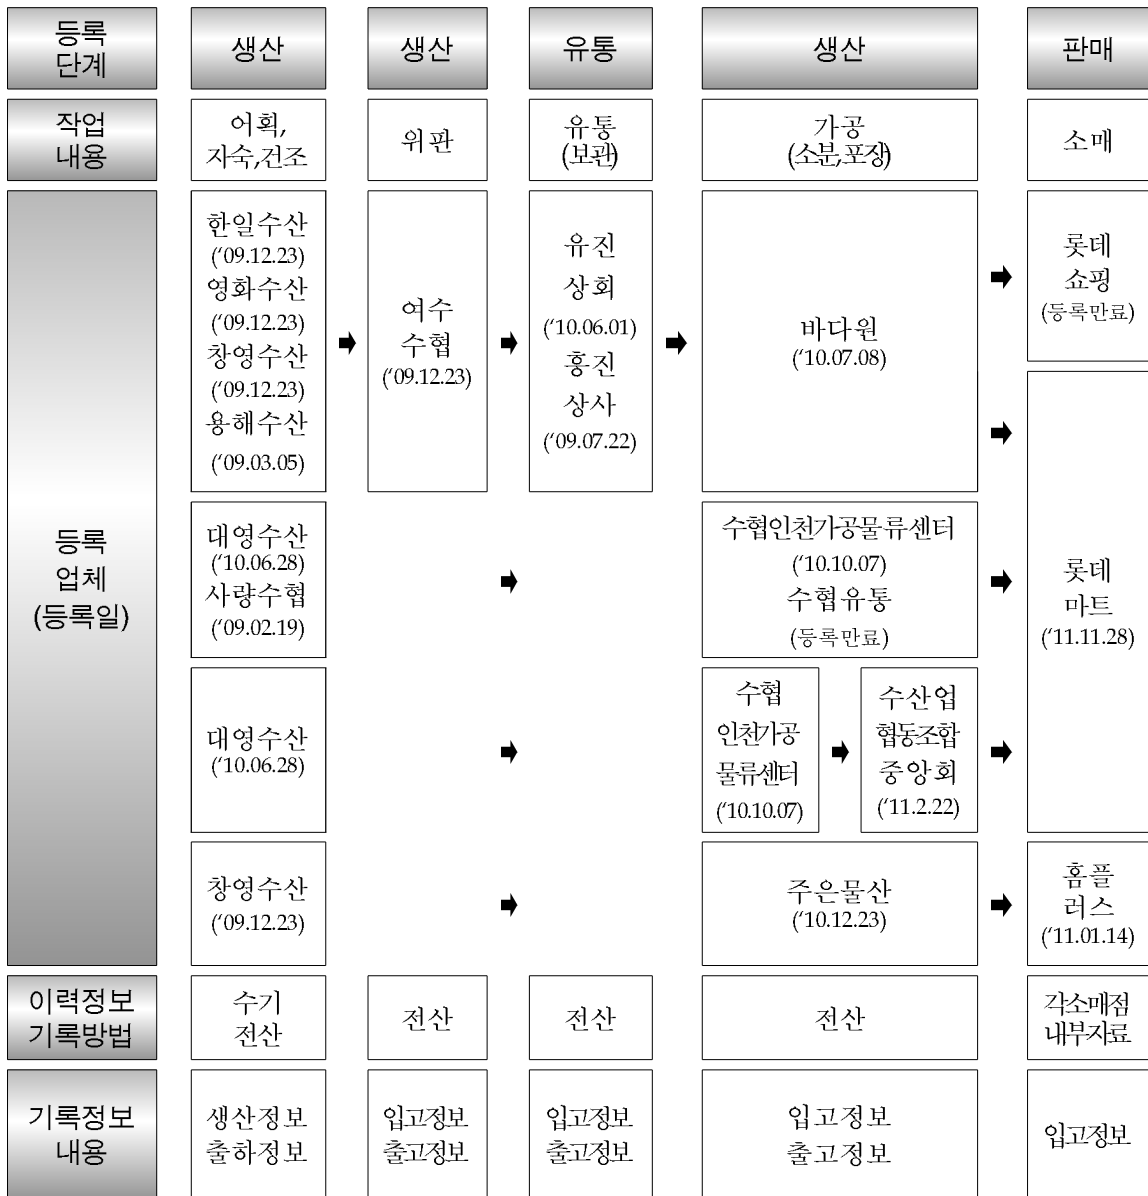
| 등록 단계 | 생산 | 생산 | 유통 | 생산 | 판매 |
|---|---|---|---|---|---|
| 작업 내용 | 어획, 자숙,건조 | 위판 | 유통 (보관) | 가공 (소분,포장) | 소매 |
| 등록 업체 (등록일) | 한일수산 ('09.12.23) 영화수산 ('09.12.23) 창영수산 ('09.12.23) 용해수산 ('09.03.05) | 여수 수협 ('09.12.23) | 유진 상회 ('10.06.01) 홍진 상사 ('09.07.22) | 바다원 ('10.07.08) | 롯데 쇼핑 (등록만료) |
| | 대영수산 ('10.06.28) 사량수협 ('09.02.19) | | | 수협인천가공물류센터 ('10.10.07) 수협유통 (등록만료) | 롯데 마트 ('11.11.28) |
| | 대영수산 ('10.06.28) | | | 수협 인천가공 물류센터 ('10.10.07) → 수산업 협동조합 중앙회 ('11.2.22) | |
| | 창영수산 ('09.12.23) | | | 주은물산 ('10.12.23) | 홈플 러스 ('11.01.14) |
| 이력정보 기록방법 | 수기 전산 | 전산 | 전산 | 전산 | 각소매점 내부자료 |
| 기록정보 내용 | 생산정보 출하정보 | 입고정보 출고정보 | 입고정보 출고정보 | 입고정보 출고정보 | 입고정보 |